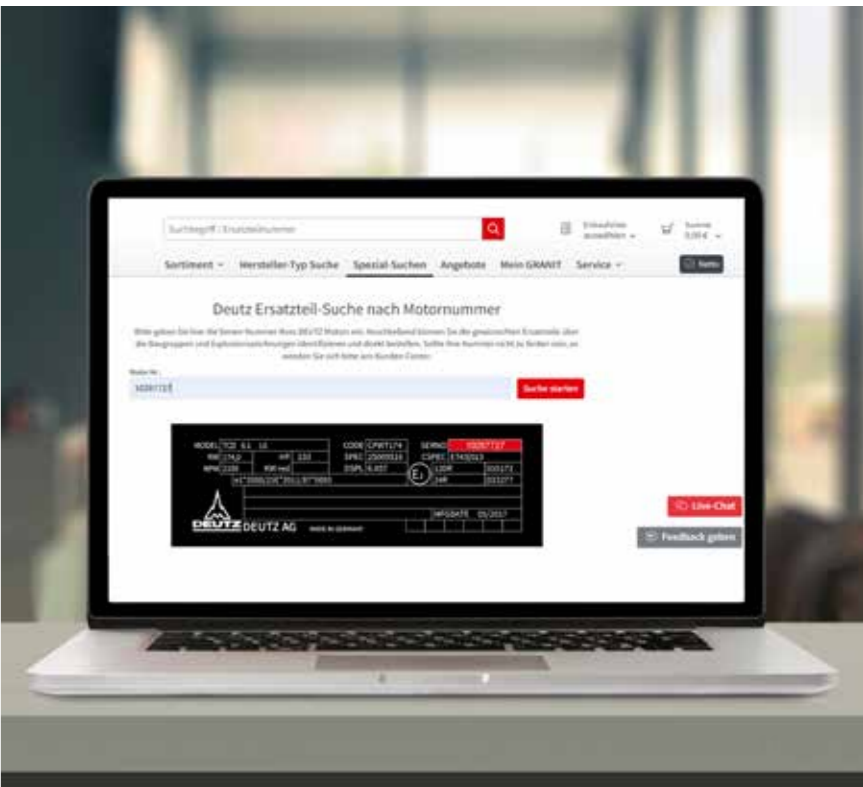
Suchbegriff / Ersatzteilnummer

Einkaufsliste auswählen

Summe 0,00 €

Sortiment ∨ Hersteller-Typ Suche Spezial-Suchen Angebote Mein GRANIT Service ∨

Notiz

Deutz Ersatzteil-Suche nach Motornummer

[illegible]

Motor-Nr.

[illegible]

Suche starten

MODEL TCD 6.1 L6
KW 174,0
RPM 2100
CODE CPWT174
SPEC 25009514
DSPL 6,057
SERNO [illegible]
CSPEC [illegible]
E1
LIDR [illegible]
MFGDATE 05/2017

DEUTZ DEUTZ AG

MADE IN GERMANY

Live-Chat

Feedback geben